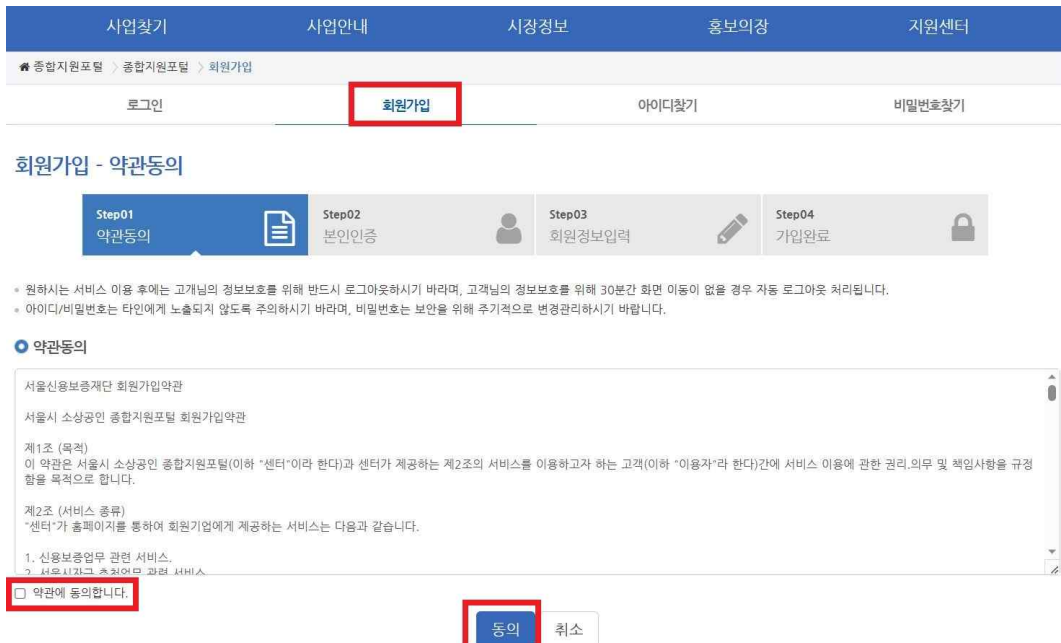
사업찾기 사업안내 시장정보 홍보의장 지원센터

종합지원포털 > 종합지원포털 > 회원가입

로그인 회원가입 아이디찾기 비밀번호찾기

회원가입 - 약관동의

Step01 약관동의

Step02 본인인증

Step03 회원정보입력

Step04 가입완료

원하시는 서비스 이용 후에는 고객님의 정보보호를 위해 반드시 로그아웃하시기 바라며, 고객님의 정보보호를 위해 30분간 화면 이동이 없을 경우 자동 로그아웃 처리됩니다.

아이디/비밀번호는 타인에게 노출되지 않도록 주의하시기 바라며, 비밀번호는 보안을 위해 주기적으로 변경관리하시기 바랍니다.

약관동의

서울신용보증재단 회원가입약관

서울시 소상공인 종합지원포털 회원가입약관

제1조 (목적)
이 약관은 서울시 소상공인 종합지원포털(이하 "센터"라 한다)과 센터가 제공하는 제2조의 서비스를 이용하고자 하는 고객(이하 "이용자"라 한다)간에 서비스 이용에 관한 권리.의무 및 책임사항을 규정함을 목적으로 합니다.

제2조 (서비스 종류)
"센터"가 홈페이지를 통하여 회원기업에게 제공하는 서비스는 다음과 같습니다.

1. 신용보증업무 관련 서비스.
2. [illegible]

약관에 동의합니다.

동의 취소